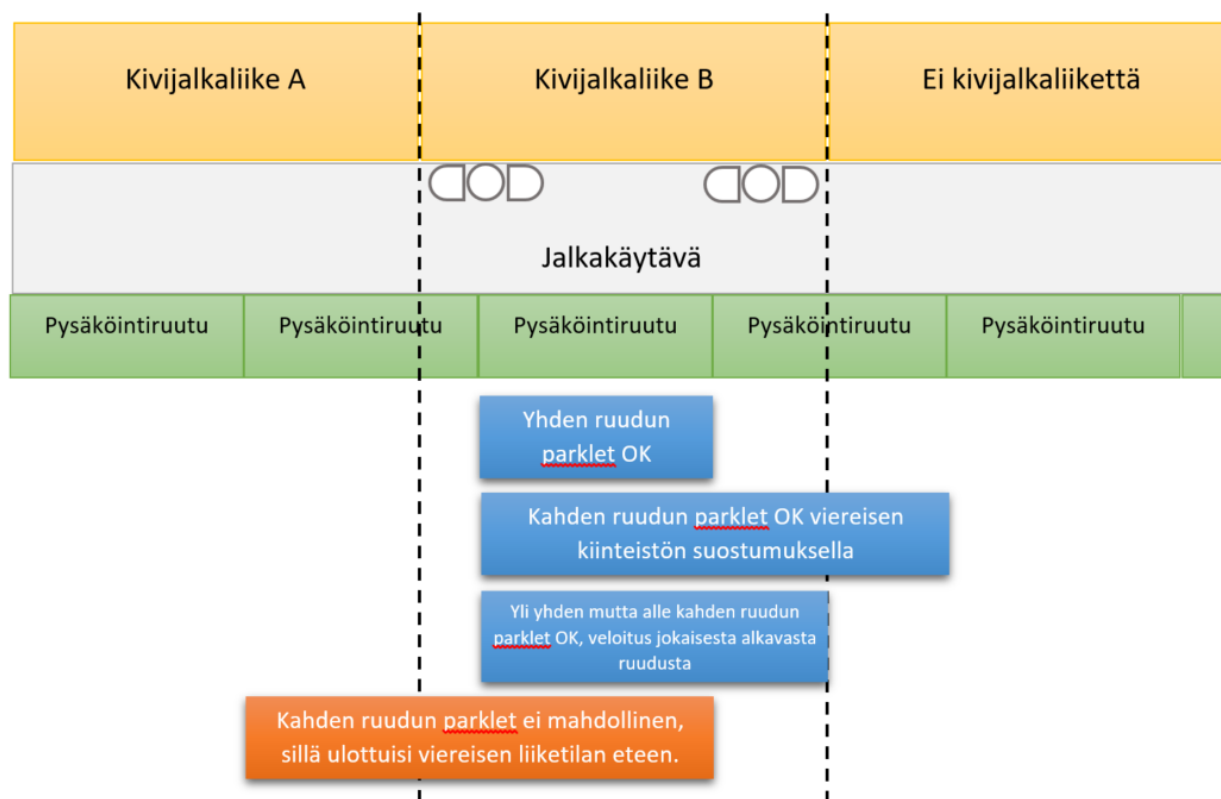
Kivijalkaliike A

Kivijalkaliike B

Ei kivijalkaliikettä

Jalkakäytävä

| Pysäköintiruutu | Pysäköintiruutu | Pysäköintiruutu | Pysäköintiruutu | Pysäköintiruutu |
|---|---|---|---|---|

Yhden ruudun parklet OK

Kahden ruudun parklet OK viereisen kiinteistön suostumuksella

Yli yhden mutta alle kahden ruudun parklet OK, veloitus jokaisesta alkavasta ruudusta

Kahden ruudun parklet ei mahdollinen, sillä ulottuisi viereisen liiketilan eteen.